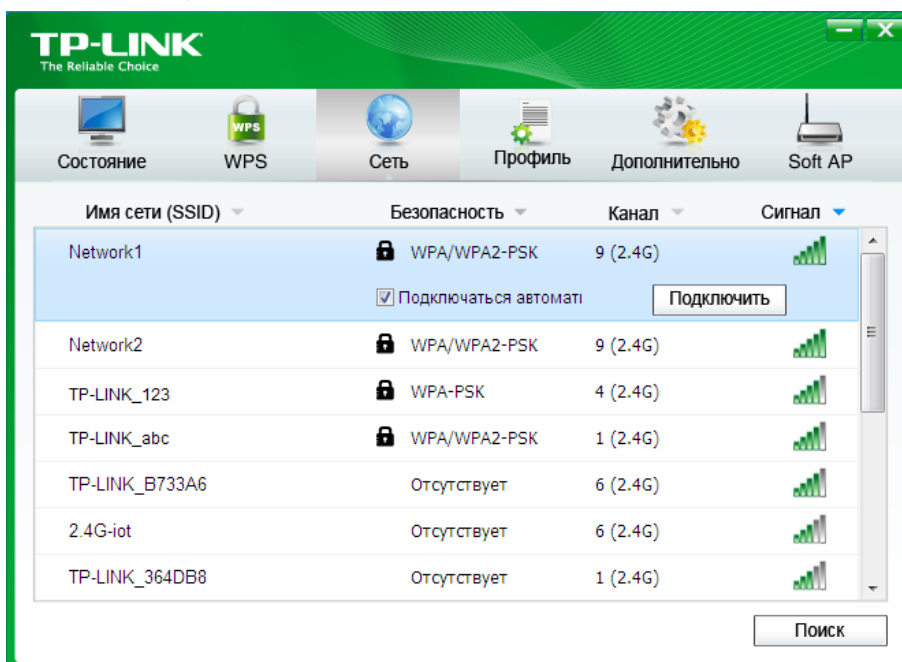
TP-LINK
The Reliable Choice

Состояние
WPS
Сеть
Профиль
Дополнительно
Soft AP

| Имя сети (SSID) | Безопасность | Канал | Сигнал |
|---|---|---|---|
| Network1 | WPA/WPA2-PSK | 9 (2.4G) | |
| | ☑ Подключаться автоматі | Подключить | |
| Network2 | WPA/WPA2-PSK | 9 (2.4G) | |
| TP-LINK_123 | WPA-PSK | 4 (2.4G) | |
| TP-LINK_abc | WPA/WPA2-PSK | 1 (2.4G) | |
| TP-LINK_B733A6 | Отсутствует | 6 (2.4G) | |
| 2.4G-iot | Отсутствует | 6 (2.4G) | |
| TP-LINK_364DB8 | Отсутствует | 1 (2.4G) | |

Поиск